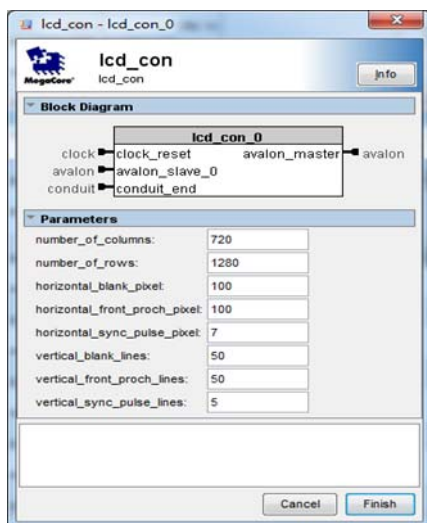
lcd_con - lcd_con_0

MegaCore

lcd_con
lcd_con

Info

Block Diagram

lcd_con_0

clock clock_reset
avalon avalon_slave_0
conduit conduit_end
avalon_master avalon

Parameters

| | |
|---|---|
| number_of_columns: | 720 |
| number_of_rows: | 1280 |
| horizontal_blank_pixel: | 100 |
| horizontal_front_proch_pixel: | 100 |
| horizontal_sync_pulse_pixel: | 7 |
| vertical_blank_lines: | 50 |
| vertical_front_proch_lines: | 50 |
| vertical_sync_pulse_lines: | 5 |

Cancel Finish